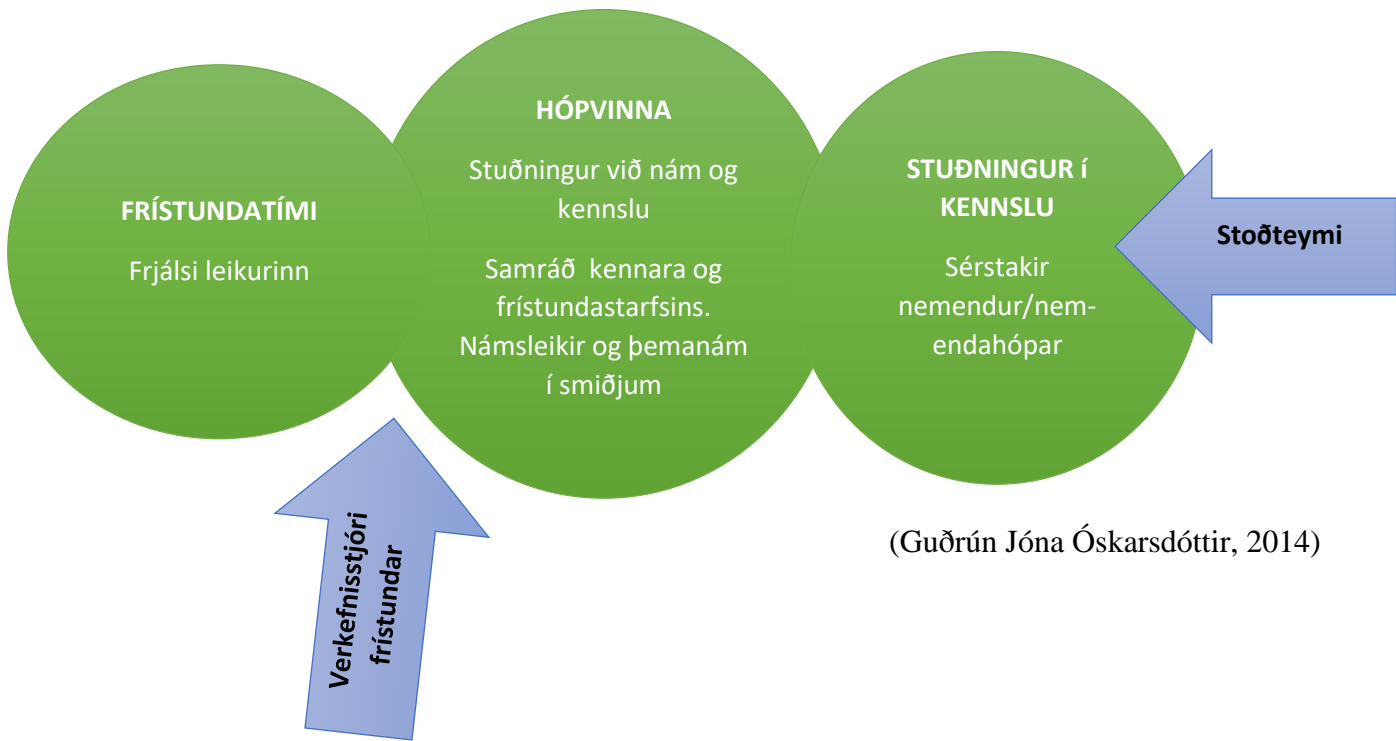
FRÍSTUNDATÍMI

Frjálsi leikurinn

HÓPVINNA

Stuðningur við nám og kennslu

Samráð kennara og frístundastarfsins. Námsleikir og þemanám í smiðjum

STUÐNINGUR í KENNSLU

Sérstakir nemendur/nemendahópar

Stoðteymi

Verkefnisstjóri frístundar

(Guðrún Jóna Óskarsdóttir, 2014)